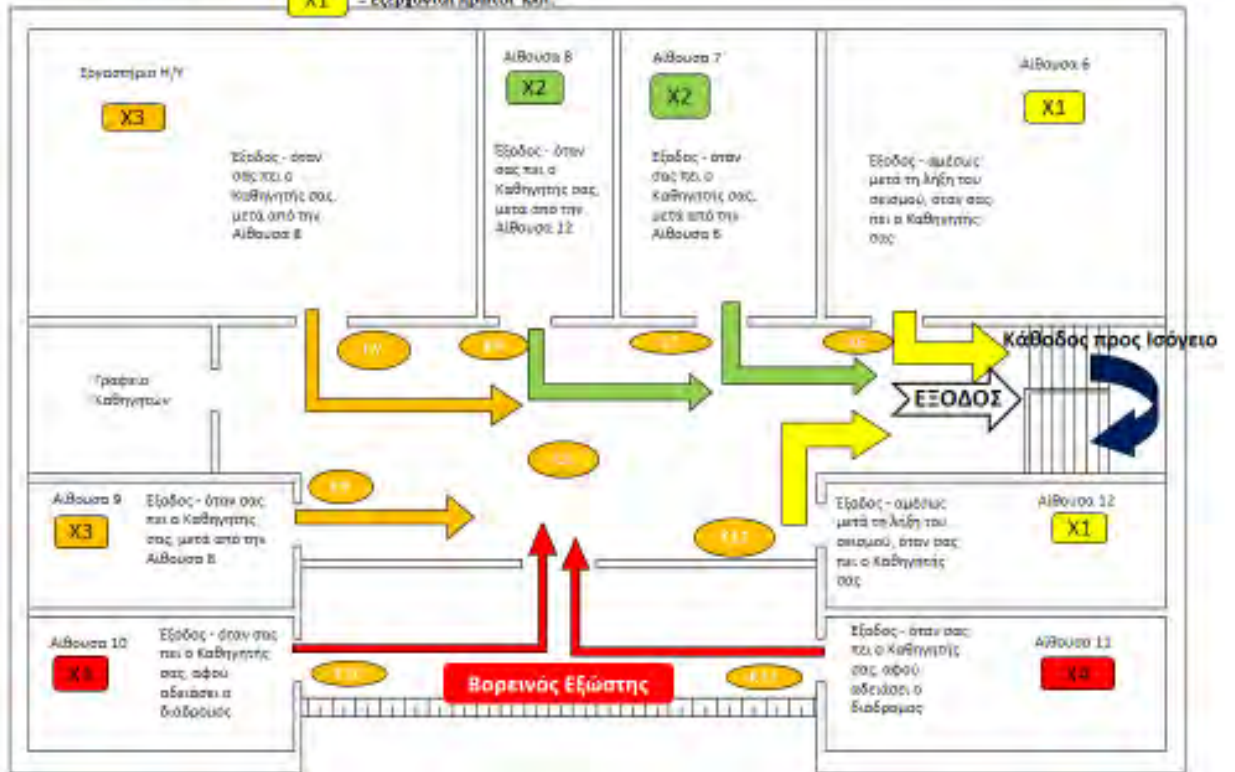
X1 - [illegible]

Εργαστήριο Η/Υ

X3

Έξοδος - όταν σας πει ο Καθηγητής σας, μετά από την Αίθουσα 8

Αίθουσα 8

X2

Έξοδος - όταν σας πει ο Καθηγητής σας, μετά από την Αίθουσα 12

Αίθουσα 7

X2

Έξοδος - όταν σας πει ο Καθηγητής σας, μετά από την Αίθουσα 6

Αίθουσα 6

X1

Έξοδος - αμέσως μετά τη λήξη του σεισμού, όταν σας πει ο Καθηγητής σας

Κάθοδος προς Ισόγειο

ΕΞΟΔΟΣ

Γραφείο Καθηγητών

Αίθουσα 9

X3

Έξοδος - όταν σας πει ο Καθηγητής σας, μετά από την Αίθουσα 8

Έξοδος - αμέσως μετά τη λήξη του σεισμού, όταν σας πει ο Καθηγητής σας

Αίθουσα 12

X1

Αίθουσα 10

X4

Έξοδος - όταν σας πει ο Καθηγητής σας, αφού αδειάσει ο διάδρομος

Βορεινός Εξώστης

Έξοδος - όταν σας πει ο Καθηγητής σας, αφού αδειάσει ο διάδρομος

Αίθουσα 11

X4